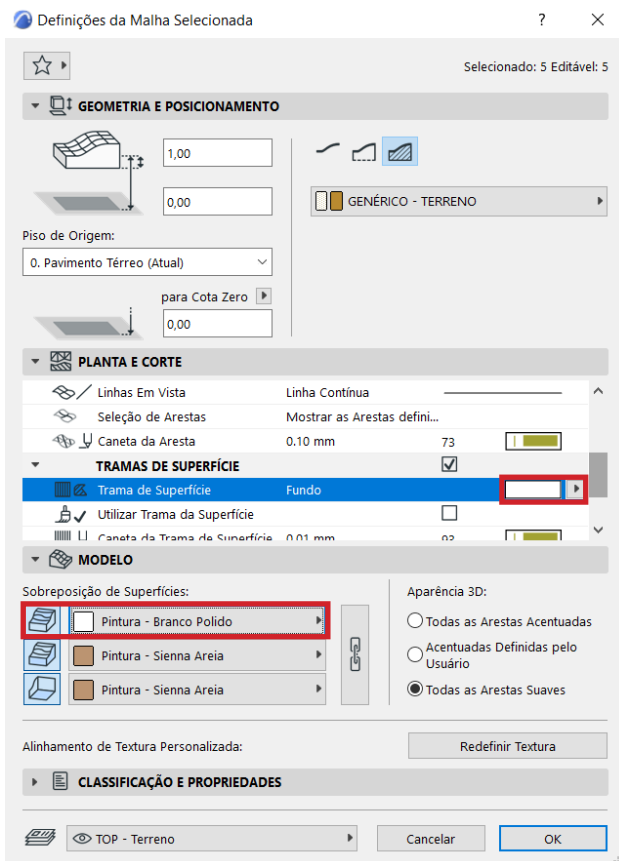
Definições da Malha Selecionada

?

Selecionado: 5 Editável: 5

GEOMETRIA E POSICIONAMENTO

1,00

0,00

GENÉRICO - TERRENO

Piso de Origem:

0. Pavimento Térreo (Atual)

para Cota Zero

0,00

PLANTA E CORTE

| | | | |
|---|---|---|---|
| Linhas Em Vista | Linha Contínua | | |
| Seleção de Arestas | Mostrar as Arestas defini... | | |
| Caneta da Aresta | 0.10 mm | 73 | |
| TRAMAS DE SUPERFÍCIE | | | |
| Trama de Superfície | Fundo | | |
| Utilizar Trama da Superfície | | | |
| Caneta da Trama de Superfície | 0.01 mm | 93 | |

MODELO

Sobreposição de Superfícies:

Pintura - Branco Polido

Pintura - Sienna Areia

Pintura - Sienna Areia

Aparência 3D:

Todas as Arestas Acentuadas

Acentuadas Definidas pelo Usuário

Todas as Arestas Suaves

Alinhamento de Textura Personalizada:

Redefinir Textura

CLASSIFICAÇÃO E PROPRIEDADES

TOP - Terreno

Cancelar

OK